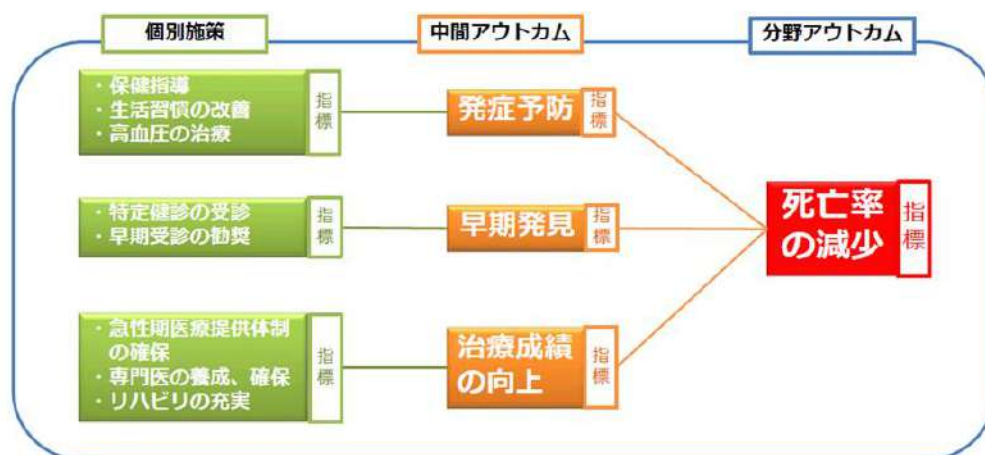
個別施策

中間アウトカム

分野アウトカム

・保健指導
・生活習慣の改善
・高血圧の治療

指標

発症予防

指標

・特定健診の受診
・早期受診の勧奨

指標

早期発見

指標

・急性期医療提供体制の確保
・専門医の養成、確保
・リハビリの充実

指標

治療成績の向上

指標

死亡率の減少

指標